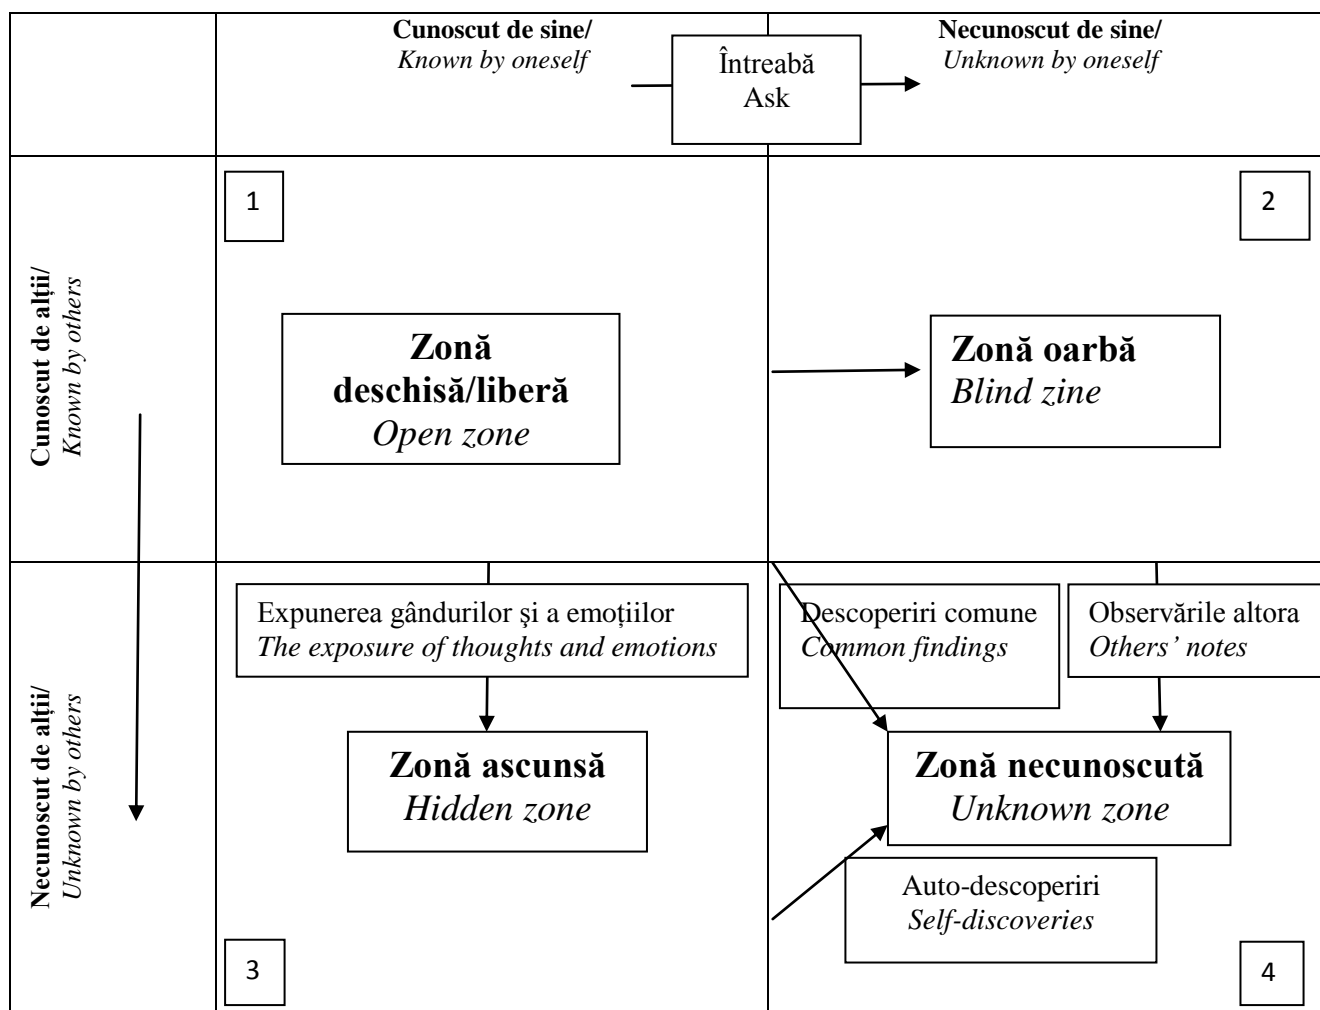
Cunoscut de sine/
Known by oneself

Întreabă
Ask

Necunoscut de sine/
Unknown by oneself

Cunoscut de alții/
Known by others

1

Zonă deschisă/liberă
Open zone

2

Zonă oarbă
Blind zine

Necunoscut de alții/
Unknown by others

Expunerea gândurilor şi a emoțiilor
The exposure of thoughts and emotions

Zonă ascunsă
Hidden zone

3

Descoperiri comune
Common findings

Observările altora
Others' notes

Zonă necunoscută
Unknown zone

Auto-descoperiri
Self-discoveries

4